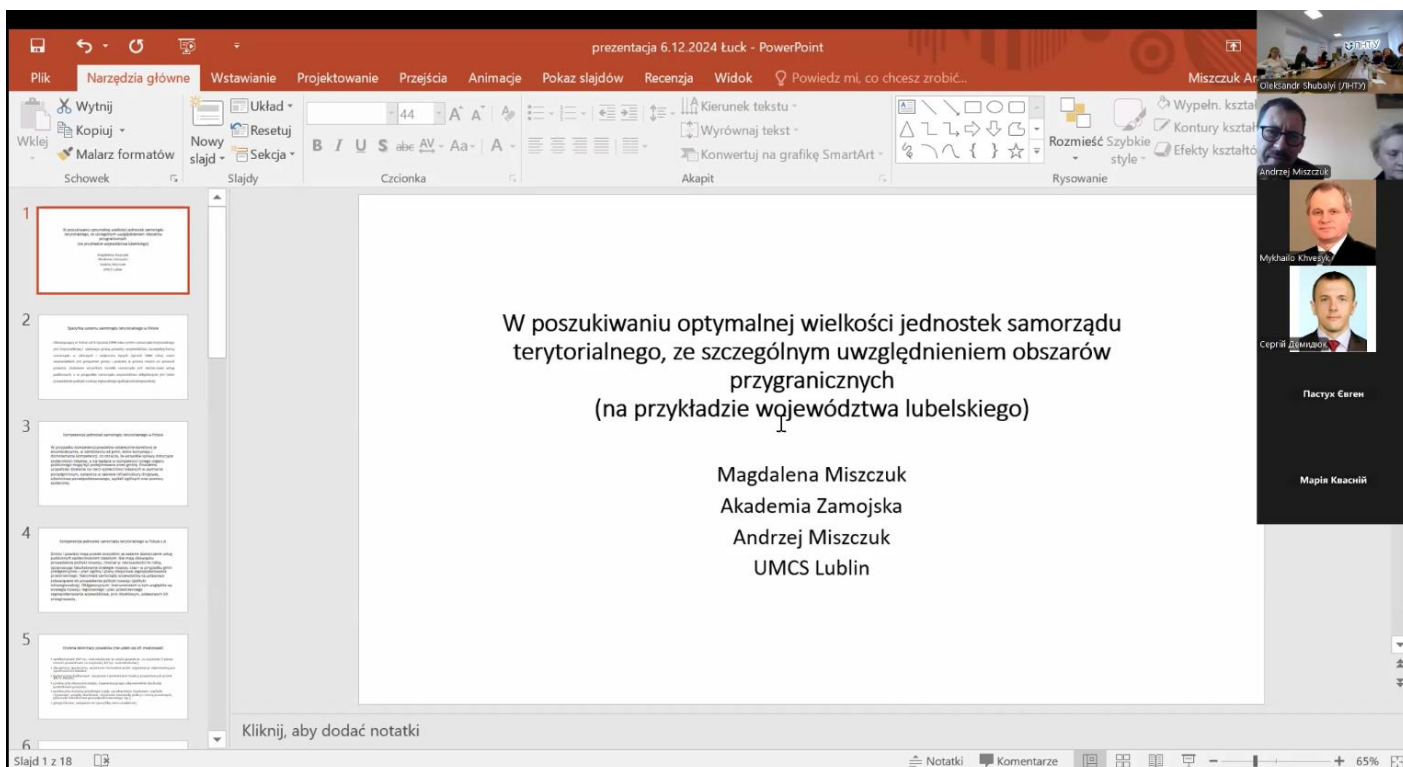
prezentacja 6.12.2024 Łuck - PowerPoint

Plik Narzędzia główne Wstawianie Projektowanie Przejścia Animacje Pokaz slajdów Recenzja Widok Powiedz mi, co chcesz zrobić... Miszczuk Ar

Wklej Wytnij Kopiuj Malarz formatów Schowek
Nowy slajd Układ Resetuj Sekcja Slajdy
44 Czcionka
Akapit Kierunek tekstu Wyrównaj tekst Konwertuj na grafikę SmartArt
Rozmieść Szybkie style Wypełn. kształ Kontury kształ Efekty kształtó Rysowanie

1
2
3
4
5
6

W poszukiwaniu optymalnej wielkości jednostek samorządu terytorialnego, ze szczególnym uwzględnieniem obszarów przygranicznych
(na przykładzie województwa lubelskiego)

Magdalena Miszczuk
Akademia Zamojska
Andrzej Miszczuk
UMCS Lublin

Kliknij, aby dodać notatki

Oleksandr Shubalyi (ЛНТУ)
Andrzej Miszczuk
Mykhailo Khvesyk
Сергій Демидюк
Пастух Євген
Марія Квасній

Slajd 1 z 18 Notatki Komentarze 65%